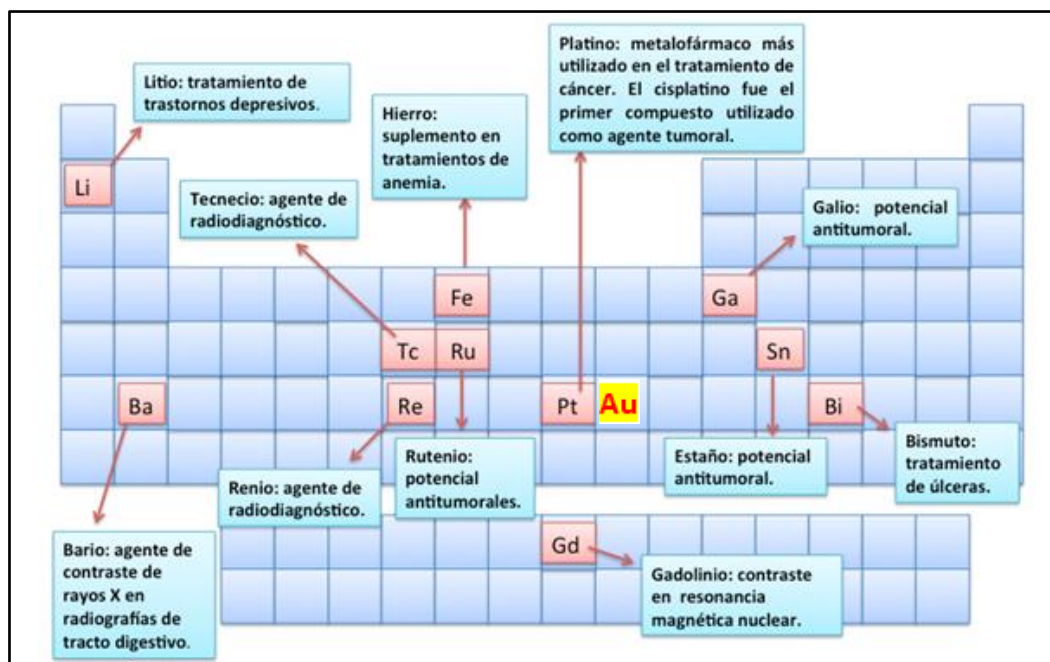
Litio: tratamiento de trastornos depresivos.

Hierro: suplemento en tratamientos de anemia.

Platino: metalofármaco más utilizado en el tratamiento de cáncer. El cisplatino fue el primer compuesto utilizado como agente tumoral.

Li

Tecnecio: agente de radiodiagnóstico.

Galio: potencial antitumoral.

Fe

Ga

Tc

Ru

Sn

Ba

Re

Pt

Au

Bi

Rutenio: potencial antitumorales.

Estaño: potencial antitumoral.

Bismuto: tratamiento de úlceras.

Renio: agente de radiodiagnóstico.

Bario: agente de contraste de rayos X en radiografías de tracto digestivo.

Gd

Gadolinio: contraste en resonancia magnética nuclear.